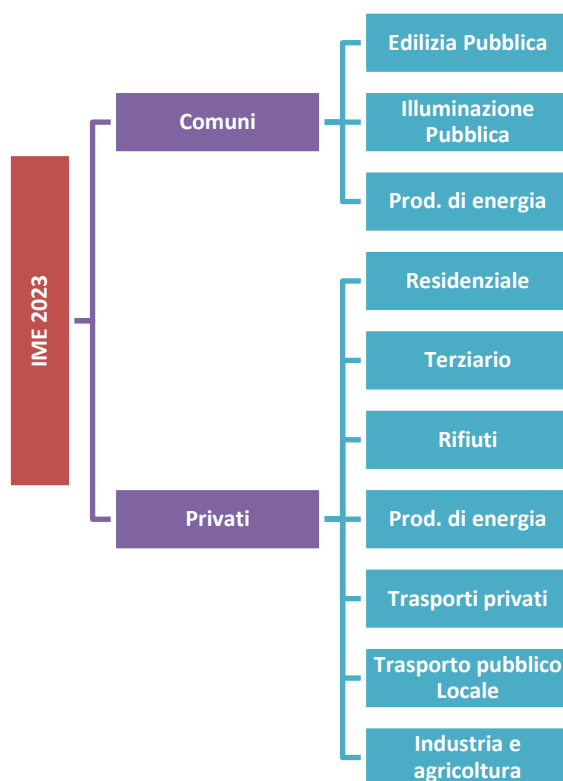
IME 2023

Comuni

Edilizia Pubblica

Illuminazione Pubblica

Prod. di energia

Privati

Residenziale

Terziario

Rifiuti

Prod. di energia

Trasporti privati

Trasporto pubblico Locale

Industria e agricoltura